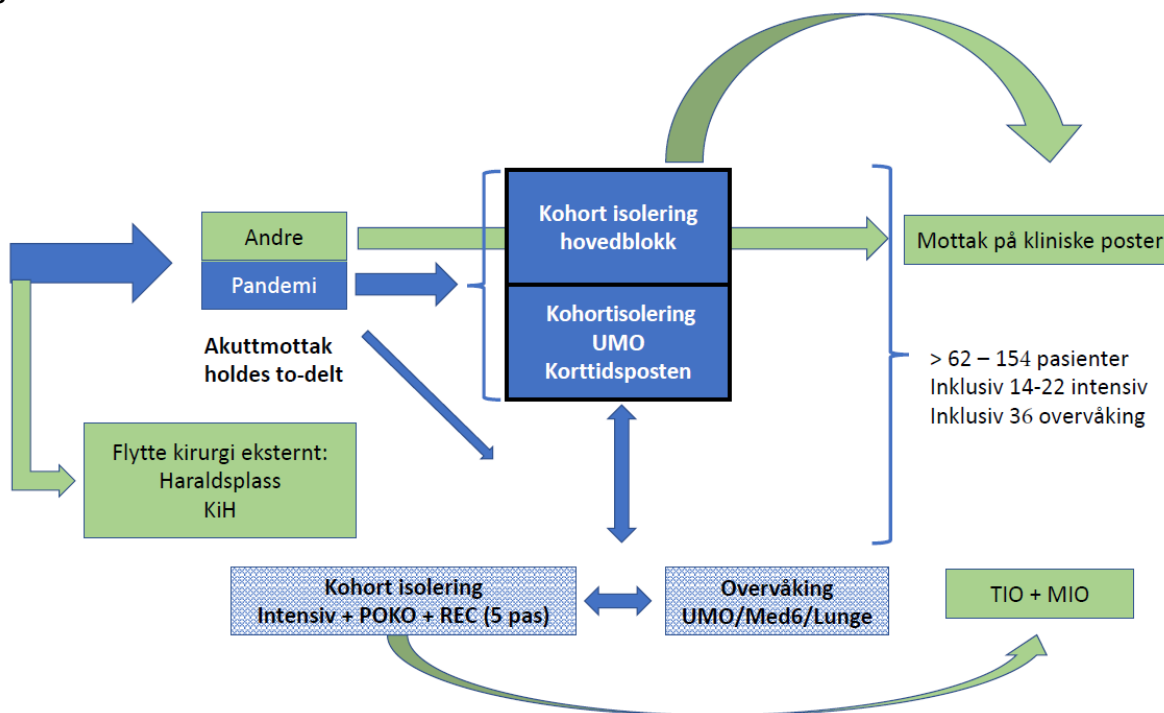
Andre

Pandemi

Akuttmottak holdes to-delt

Kohort isolering hovedblokk

Kohortisolering UMO Korttidsposten

Mottak på kliniske poster

> 62 – 154 pasienter
Inklusiv 14-22 intensiv
Inklusiv 36 overvåking

Flytte kirurgi eksternt:
Haraldsplass
KiH

Kohort isolering
Intensiv + POKO + REC (5 pas)

Overvåking
UMO/Med6/Lunge

TIO + MIO